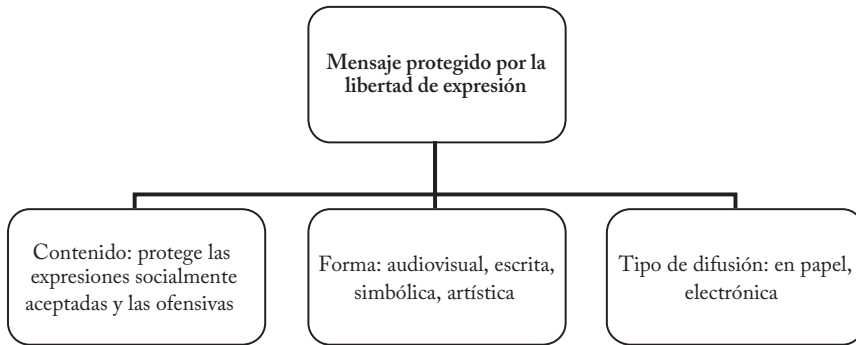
Mensaje protegido por la libertad de expresión

Contenido: protege las expresiones socialmente aceptadas y las ofensivas

Forma: audiovisual, escrita, simbólica, artística

Tipo de difusión: en papel, electrónica